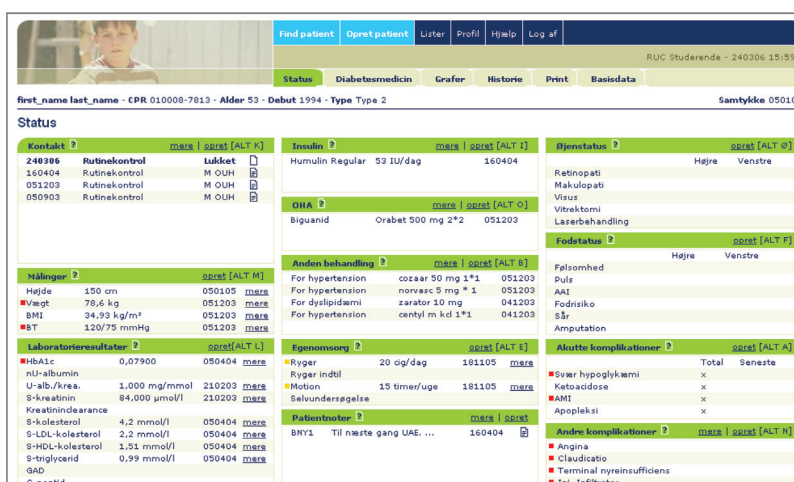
Find patient | Opret patient | Lister | Profil | Hjælp | Log af

RUC Studerende - 240306 15:59

Status | Diabetesmedicin | Grafer | Historie | Print | Basisdata

first_name last_name - CPR 010008-7813 - Alder 53 - Debut 1994 - Type Type 2

Samtykke 0501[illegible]

Status

Kontakt ? mere | opret [ALT K]

| | | |
|---|---|---|
| 240306 | Rutinekontrol | Lukket |
| 160404 | Rutinekontrol | M OUH |
| 051203 | Rutinekontrol | M OUH |
| 050903 | Rutinekontrol | M OUH |

Målinger ? opret [ALT M]

| | | | |
|---|---|---|---|
| Højde | 150 cm | 050105 | mere |
| Vægt | 78,6 kg | 051203 | mere |
| BMI | 34,93 kg/m² | 051203 | mere |
| BT | 120/75 mmHg | 051203 | mere |

Laboratorieresultater ? opret [ALT L]

| | | | |
|---|---|---|---|
| HbA1c | 0,07900 | 050404 | mere |
| nU-albumin | | | |
| U-alb./krea. | 1,000 mg/mmol | 210203 | mere |
| S-kreatinin | 84,000 µmol/l | 210203 | mere |
| Kreatinindearance | | | |
| S-kolesterol | 4,2 mmol/l | 050404 | mere |
| S-LDL-kolesterol | 2,2 mmol/l | 050404 | mere |
| S-HDL-kolesterol | 1,51 mmol/l | 050404 | mere |
| S-triglycerid | 0,99 mmol/l | 050404 | mere |
| GAD | | | |

Insulin ? mere | opret [ALT I]

Humulin Regular 53 IU/dag 160404

OHA ? mere | opret [ALT O]

Biguanid Orabet 500 mg 2*2 051203

Anden behandling ? mere | opret [ALT B]

| | | |
|---|---|---|
| For hypertension | cozaar 50 mg 1*1 | 051203 |
| For hypertension | norvasc 5 mg * 1 | 051203 |
| For dyslipidæmi | zarator 10 mg | 041203 |
| For hypertension | centyl m kcl 1*1 | 051203 |

Egenomsorg ? opret [ALT E]

| | | | |
|---|---|---|---|
| Ryger | 20 cig/dag | 181105 | mere |
| Ryger indtil | | | |
| Motion | 15 timer/uge | 181105 | mere |
| Selvundersøgelse | | | |

Patientnoter ? mere | opret

BNY1 Til næste gang UAE. ... 160404

Øjenstatus ? opret [ALT Ø]

Højre Venstre

Retinopati
Makulopati
Visus
Vitrektomi
Laserbehandling

Fodstatus ? opret [ALT F]

Højre Venstre

Følsomhed
Puls
AAI
Fodrisiko
Sår
Amputation

Akutte komplikationer ? opret [ALT A]

Total Seneste

Svær hypoglykæmi ×
Ketoacidose ×
AMI ×
Apopleksi ×

Andre komplikationer ? mere | opret [ALT N]

Angina
Claudicatio
Terminal nyreinsufficiens
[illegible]